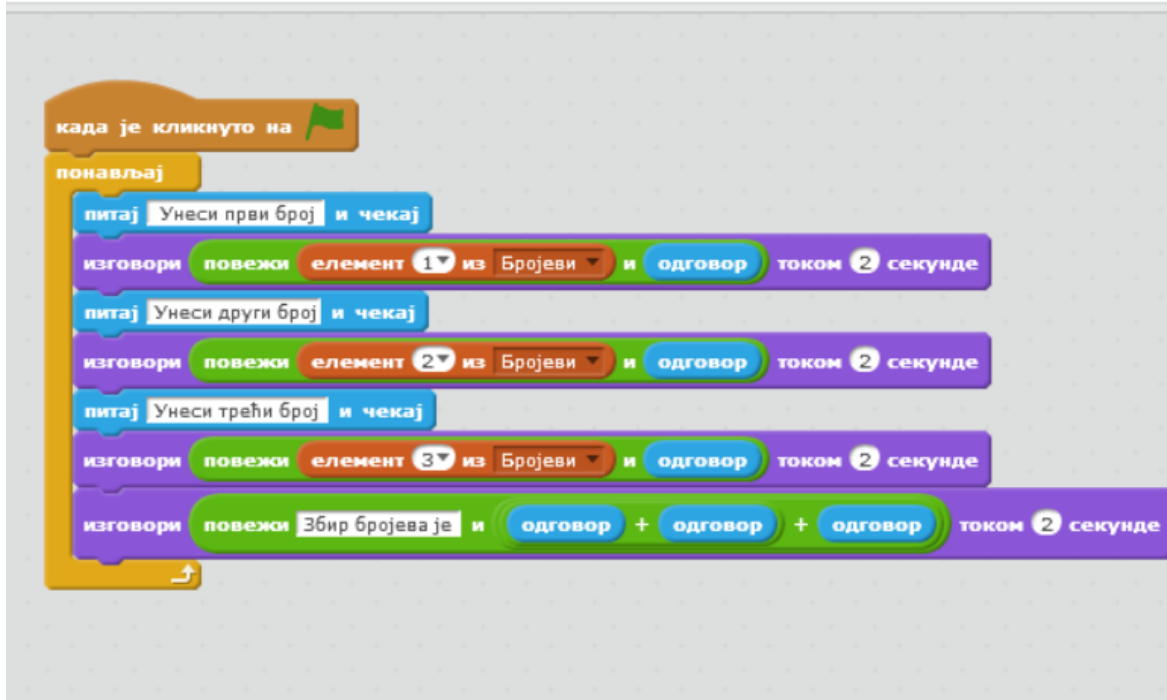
када је кликнуто на

понављај

питај Унеси први број и чекај

изговори повежи елемент 1 из Бројеви и одговор током 2 секунде

питај Унеси други број и чекај

изговори повежи елемент 2 из Бројеви и одговор током 2 секунде

питај Унеси трећи број и чекај

изговори повежи елемент 3 из Бројеви и одговор током 2 секунде

изговори повежи Збир бројева је и одговор + одговор + одговор током 2 секунде